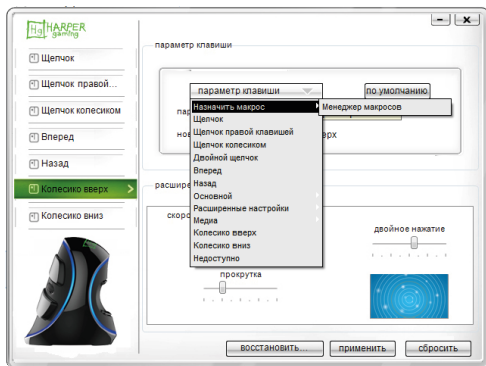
HARPER gaming

Щелчок
Щелчок правой...
Щелчок колесиком
Вперед
Назад
Колесико вверх
Колесико вниз

параметр клавиши
параметр клавиши
по умолчанию
пар
нов
верх
Назначить макрос
Менеджер макросов
Щелчок
Щелчок правой клавишей
Щелчок колесиком
Двойной щелчок
Вперед
Назад
Основной
Расширенные настройки
Медиа
Колесико вверх
Колесико вниз
Недоступно

расшире
скоро
двойное нажатие
прокрутка

восстановить...
применить
сбросить